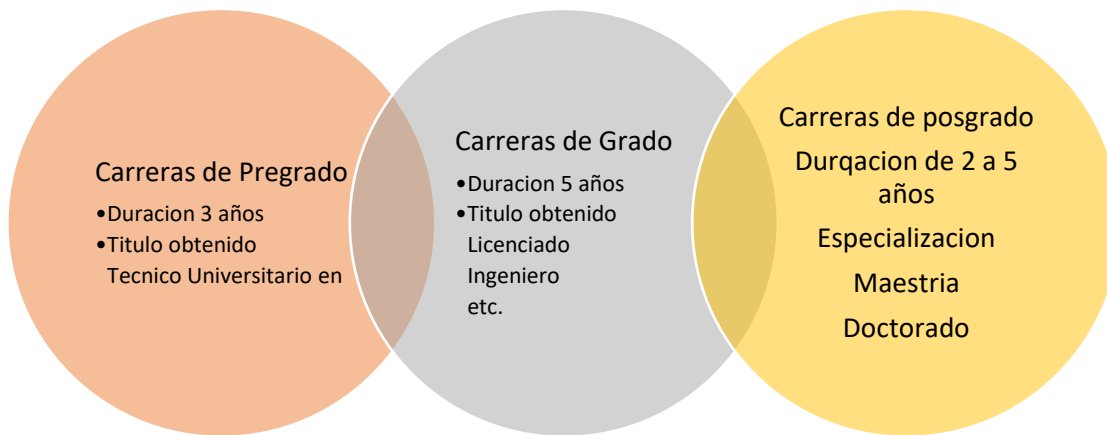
Carreras de Pregrado
•Duracion 3 años
•Titulo obtenido Tecnico Universitario en

Carreras de Grado
•Duracion 5 años
•Titulo obtenido Licenciado Ingeniero etc.

Carreras de posgrado
Durqacion de 2 a 5 años
Especializacion
Maestria
Doctorado